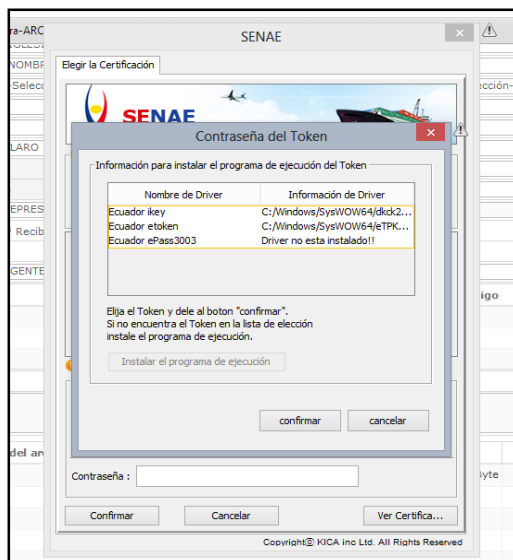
ra-ARC
NOMBR
Selecc
LARO
EPRES
Recib
GENTE
del ar
SENAE
Elegir la Certificación
SENAE
Contraseña del Token
Información para instalar el programa de ejecución del Token

| Nombre de Driver | Información de Driver |
|---|---|
| Ecuador ikey | C:/Windows/SysWOW64/dkck2... |
| Ecuador etoken | C:/Windows/SysWOW64/eTPK... |
| Ecuador ePass3003 | Driver no esta instalado!! |

Elija el Token y dele al boton "confirmar".
Si no encuentra el Token en la lista de elección instale el programa de ejecución.

Instalar el programa de ejecución

confirmar
cancelar

Contraseña :

Confirmar
Cancelar
Ver Certifica...

Copyright© KICA inc Ltd. All Rights Reserved

elección-
igo
Byte